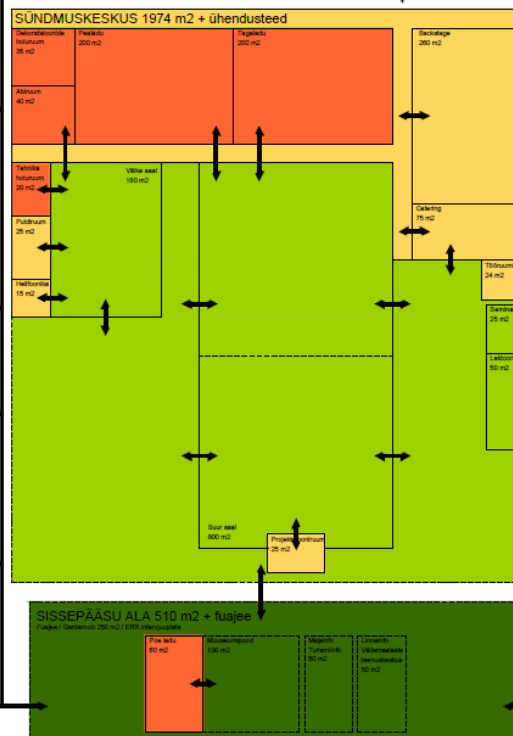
SÜNDMUSKESKUS 1974 m2 + ühendusteed

Dekoratsioonide hoiuruum
35 m2

Peolava
200 m2

Tagalava
200 m2

Backstage
260 m2

Abiruum
40 m2

Tehnika hoiuruum
20 m2

Väike saal
160 m2

Puldiruum
25 m2

Catering
75 m2

Helifoonika
15 m2

Tööruum
24 m2

Semina
25 m2

Leitfoon
50 m2

Suur saal
800 m2

Projektsiooniruum
25 m2

SISSEPÄÄSU ALA 510 m2 + fuajee
Fuajee / Garderoob 250 m2 / ERR Interneti-pilte

Poe ladu
60 m2

Muuseumipood
100 m2

Majainfo
Turismiinfo
50 m2

Unnatinfo
Välismaalaste teenindus
50 m2